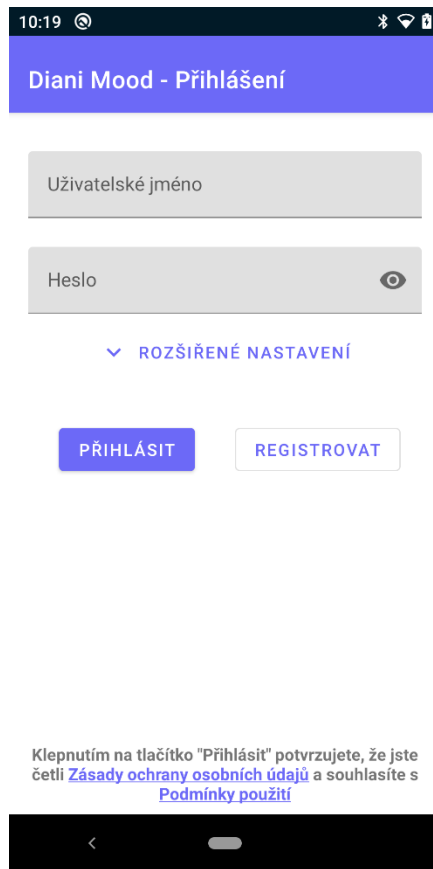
10:19

Diani Mood - Přihlášení

Uživatelské jméno

Heslo

ROZŠIŘENÉ NASTAVENÍ

PŘIHLÁSIT

REGISTROVAT

Klepnutím na tlačítko "Přihlásit" potvrzujete, že jste četli Zásady ochrany osobních údajů a souhlasíte s Podmínky použití